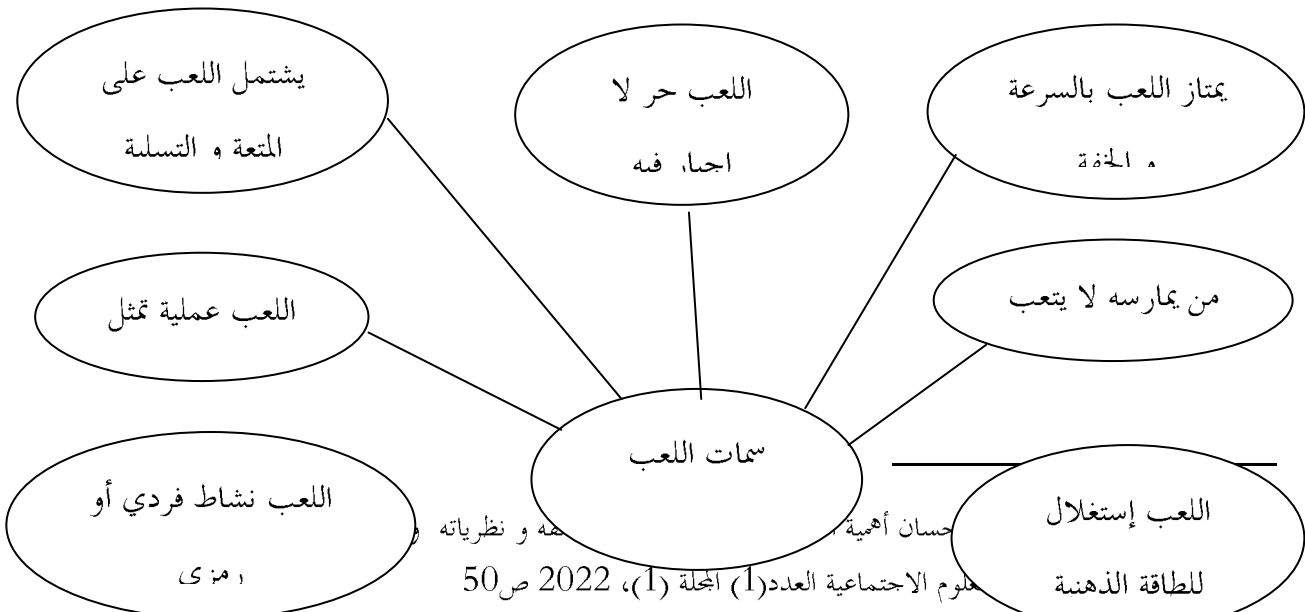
يشتمل اللعب على المتعة و التسلية

اللعب حر لا اجبار فيه

يمتاز اللعب بالسرعة و الخفة

اللعب عملية تمثل

من يمارسه لا يتعب

سمات اللعب

اللعب نشاط فردي أو رمزي

اللعب إستغلال للطاقة الذهنية

حسان أهمية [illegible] ه و نظرياته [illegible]

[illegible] علوم الاجتماعية العدد(1) المجلة (1)، 2022 ص50